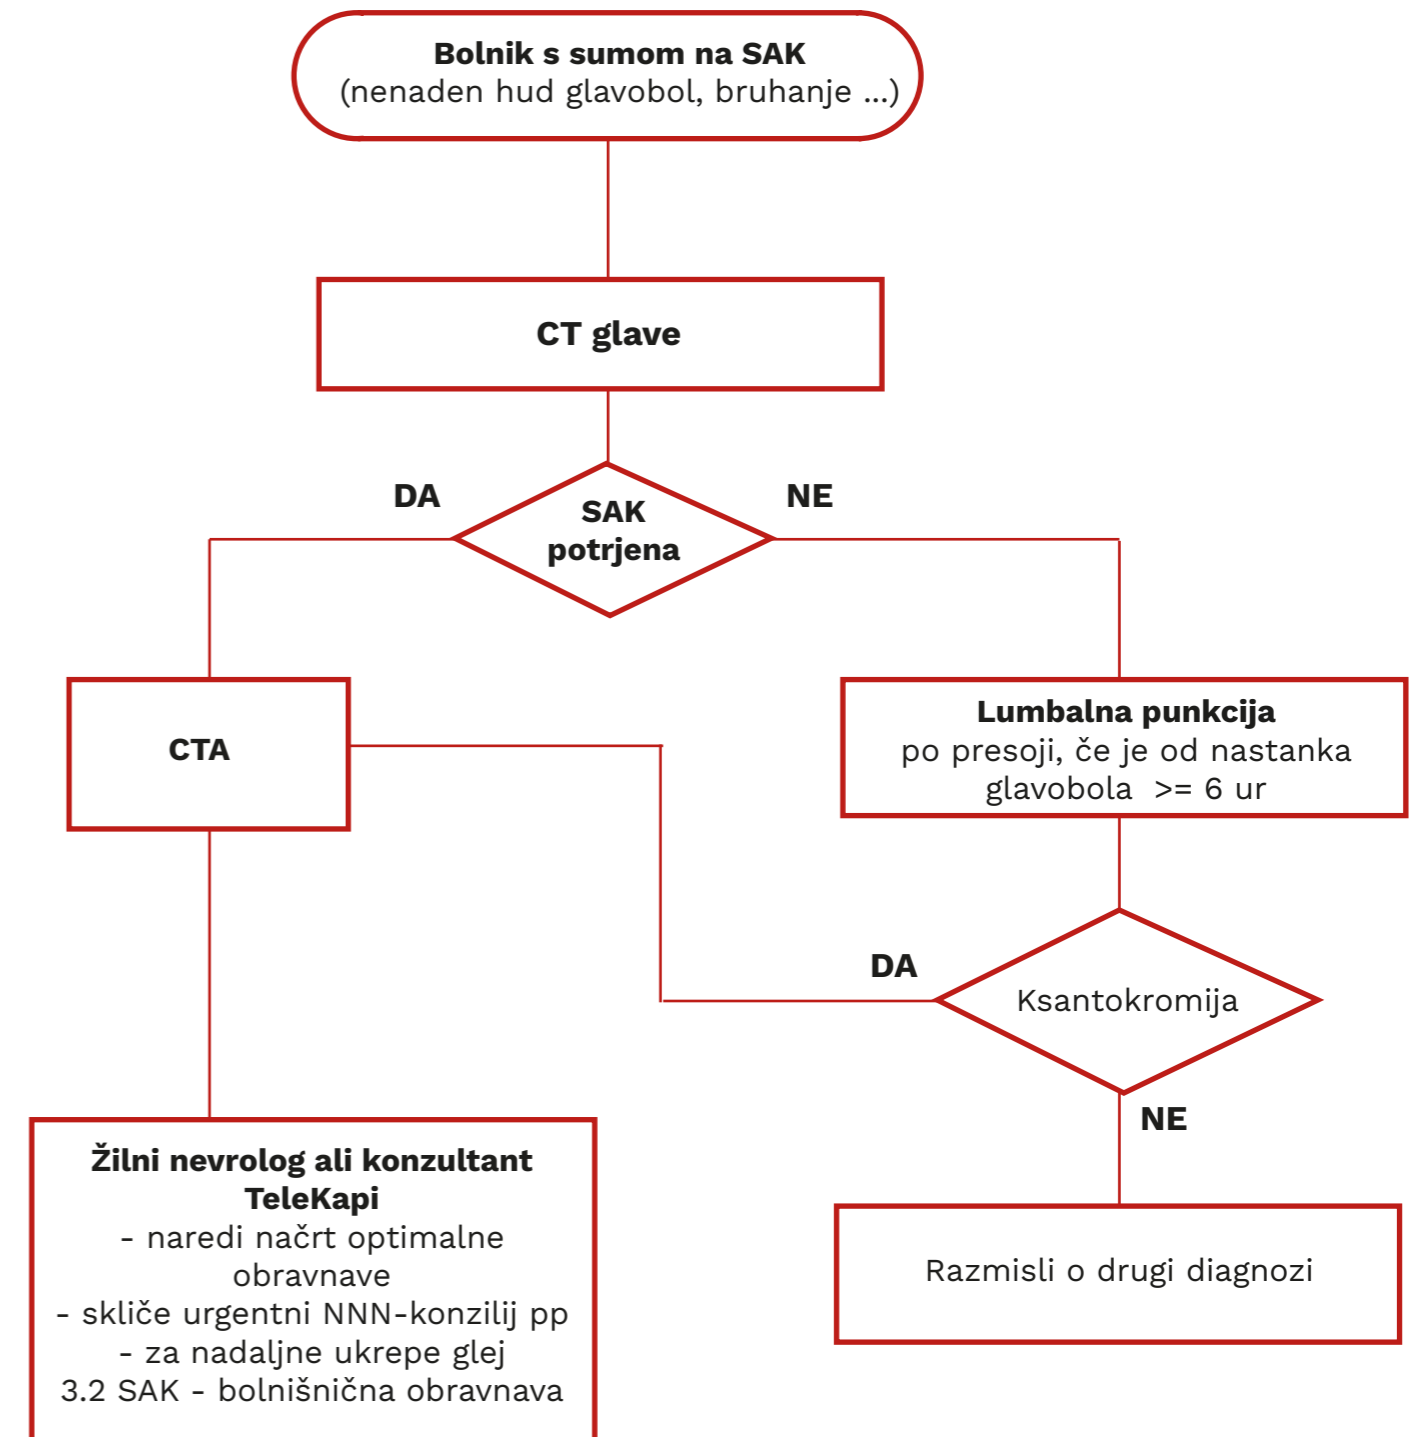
Bolnik s sumom na SAK
(nenaden hud glavobol, bruhanje ...)

CT glave

DA

SAK potrjena

NE

CTA

Lumbalna punkcija
po presoji, če je od nastanka glavobola >= 6 ur

DA

Ksantokromija

NE

Žilni nevrolog ali konzultant TeleKapi
- naredi načrt optimalne obravnave
- skliče urgentni NNN-konzilij pp
- za nadaljne ukrepe glej 3.2 SAK - bolnišnična obravnava

Razmisli o drugi diagnozi